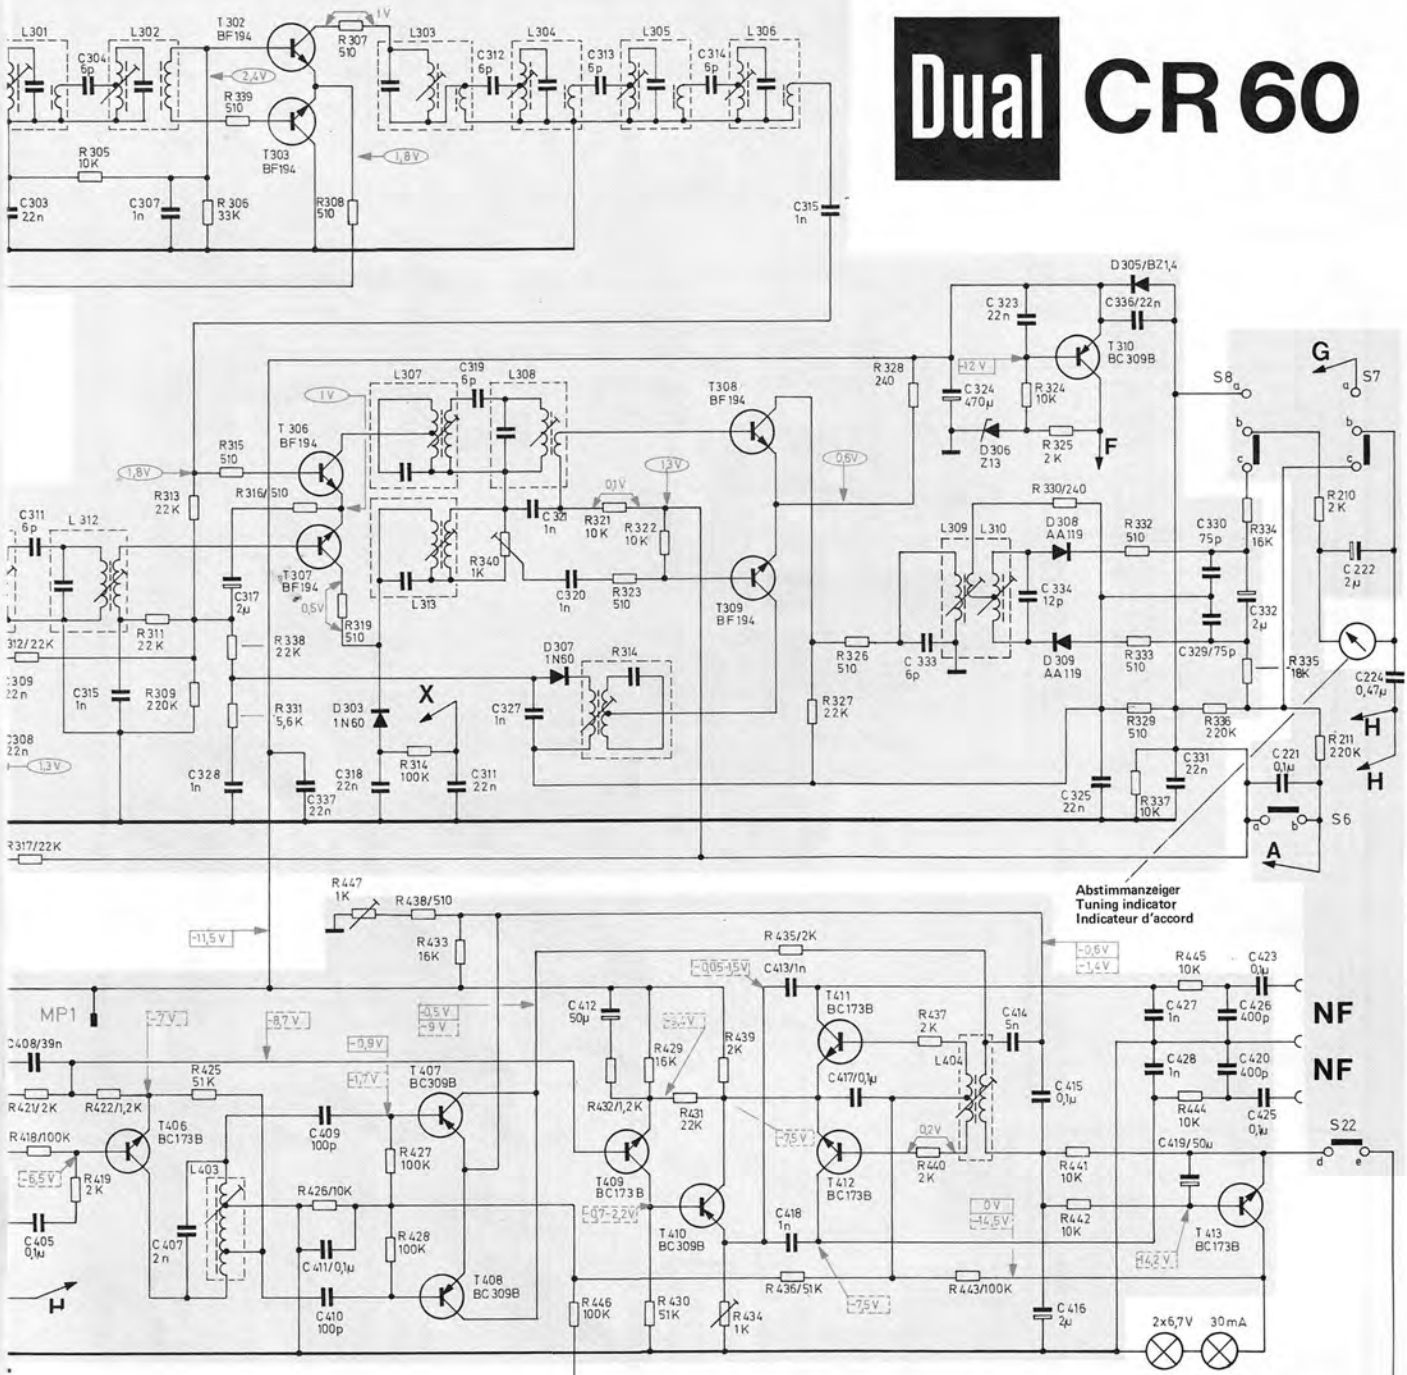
Dual CR 60

L301 C304 6p L302 T302 BF194 R307 510 1V 2,4V R339 510 T303 BF194 1,8V R305 10K C303 22n C307 1n R306 33K R308 510 L303 C312 6p L304 C313 6p L305 C314 6p L306 C315 1n

D305/BZ1,4 C323 22n C336/22n T310 BC309B 12V C324 470µ R324 10K R328 240 D306 Z13 R325 2K F S8 a G S7 a b c b c

L307 C319 6p L308 1V T306 BF194 R315 510 1,8V R313 22K R316/510 T307 BF194 0,5V R319 510 C317 2µ L313 C321 1n R340 1K 0,1V R321 10K R322 10K 1,3V C320 1n R323 510 T308 BF194 T309 BF194 0,5V R330/240 L309 L310 D308 AA119 R332 510 C330 75p R334 16K R210 2K C222 2µ C334 12p C332 2µ C329/75p R326 510 C333 6p D309 AA119 R333 510 R335 18K C224 0,47µ

C311 6p L312 R311 22K 312/22K C309 22n C315 1n R309 220K R338 22K R331 5,6K D307 1N60 R314 C327 1n D303 1N60 X R314 100K R327 22K R329 510 R336 220K H R211 220K H C308 22n 1,3V C328 1n C337 22n C318 22n C311 22n C325 22n R337 10K C331 22n C221 0,1µ S6 a b A R317/22K

Abstimmanzeiger
Tuning indicator
Indicateur d'accord

R447 1K R438/510 R433 16K -11,5V R435/2K -0,6V -1,4V -0,05-1,5V C413/1n R445 10K C423 0,1µ MP1 -7V -8,7V -0,5V -9V C412 50µ -2,4V R429 16K R439 2K T411 BC173B R437 2K C414 5n C427 1n C426 400p NF C408/39n -0,9V R425 51K -1,7V T407 BC309B C417/0,1µ L404 C415 0,1µ C428 1n C420 400p NF R421/2K R422/1,2K T406 BC173B C409 100p R432/1,2K R431 22K -7,5V R444 10K C425 0,1µ S22 R418/100K -6,5V R419 2K R427 100K T409 BC173B 0,2V T412 BC173B R440 2K R441 10K C419/50µ d e L403 R426/10K -0,7-2,2V T410 BC309B C418 1n 0V -14,5V R442 10K T413 BC173B C405 0,1µ C407 2n C411/0,1µ R428 100K -14,2V H C410 100p T408 BC309B R446 100K R430 51K R434 1K R436/51K -7,5V R443/100K C416 2µ 2x6,7V 30mA